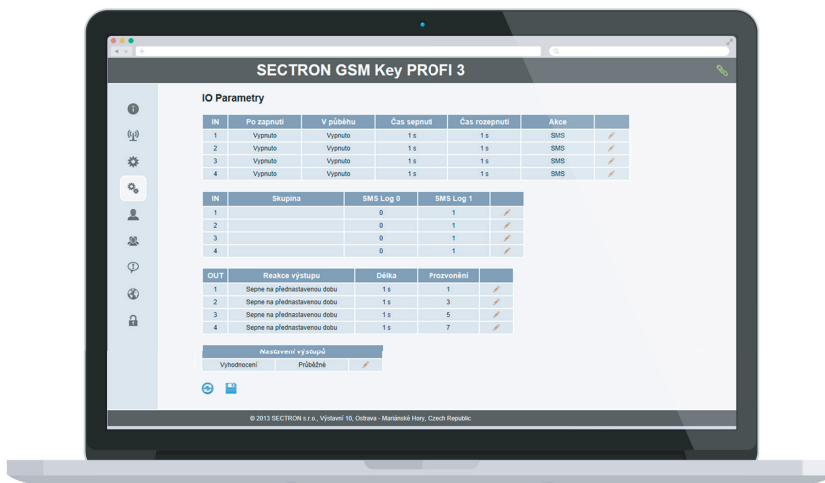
SECTRON GSM Key PROFI 3

IO Parametry

| IN | Po zapnutí | V půběhu | Čas sepnutí | Čas rozepnutí | Akce | |
|---|---|---|---|---|---|---|
| 1 | Vypnuto | Vypnuto | 1 s | 1 s | SMS | |
| 2 | Vypnuto | Vypnuto | 1 s | 1 s | SMS | |
| 3 | Vypnuto | Vypnuto | 1 s | 1 s | SMS | |
| 4 | Vypnuto | Vypnuto | 1 s | 1 s | SMS | |

| IN | Skupina | SMS Log 0 | SMS Log 1 | |
|---|---|---|---|---|
| 1 | | 0 | 1 | |
| 2 | | 0 | 1 | |
| 3 | | 0 | 1 | |
| 4 | | 0 | 1 | |

| OUT | Reakce výstupu | Délka | Prozvonění | |
|---|---|---|---|---|
| 1 | Sepne na přednastavenou dobu | 1 s | 1 | |
| 2 | Sepne na přednastavenou dobu | 1 s | 3 | |
| 3 | Sepne na přednastavenou dobu | 1 s | 5 | |
| 4 | Sepne na přednastavenou dobu | 1 s | 7 | |

| Nastavení výstupů | | |
|---|---|---|
| Vyhodnocení | Průběžné | |

© 2013 SECTRON s.r.o., Výstavní 10, Ostrava - Mariánské Hory, Czech Republic